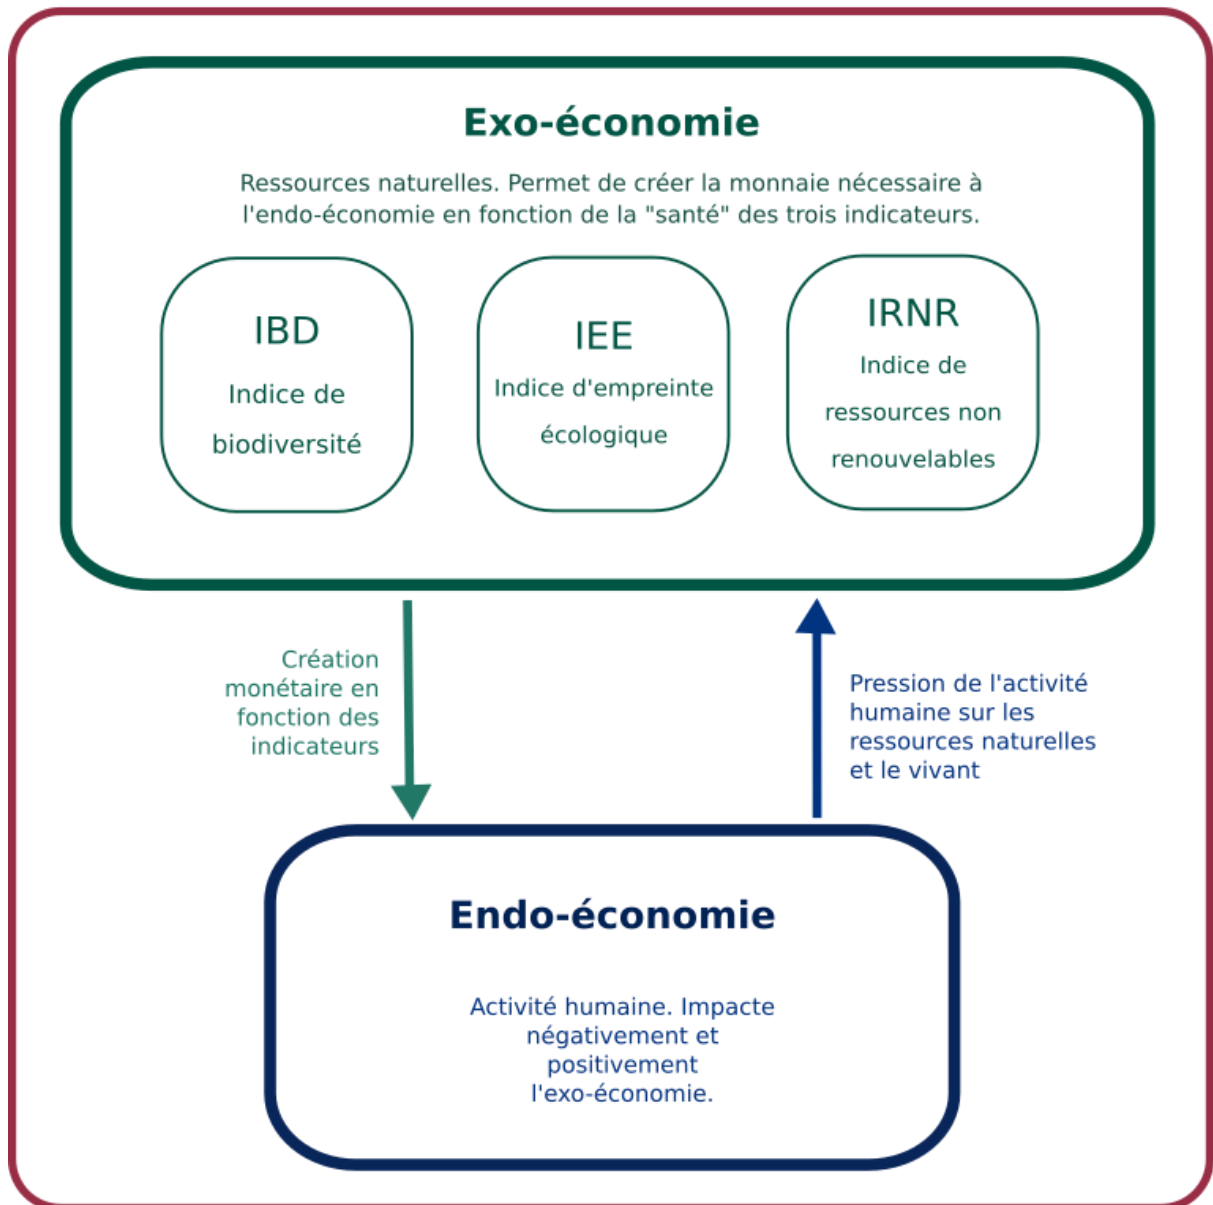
Exo-économie

Ressources naturelles. Permet de créer la monnaie nécessaire à l'endo-économie en fonction de la "santé" des trois indicateurs.

IBD

Indice de biodiversité

IEE

Indice d'empreinte écologique

IRNR

Indice de ressources non renouvelables

Création monétaire en fonction des indicateurs

Pression de l'activité humaine sur les ressources naturelles et le vivant

Endo-économie

Activité humaine. Impacte négativement et positivement l'exo-économie.